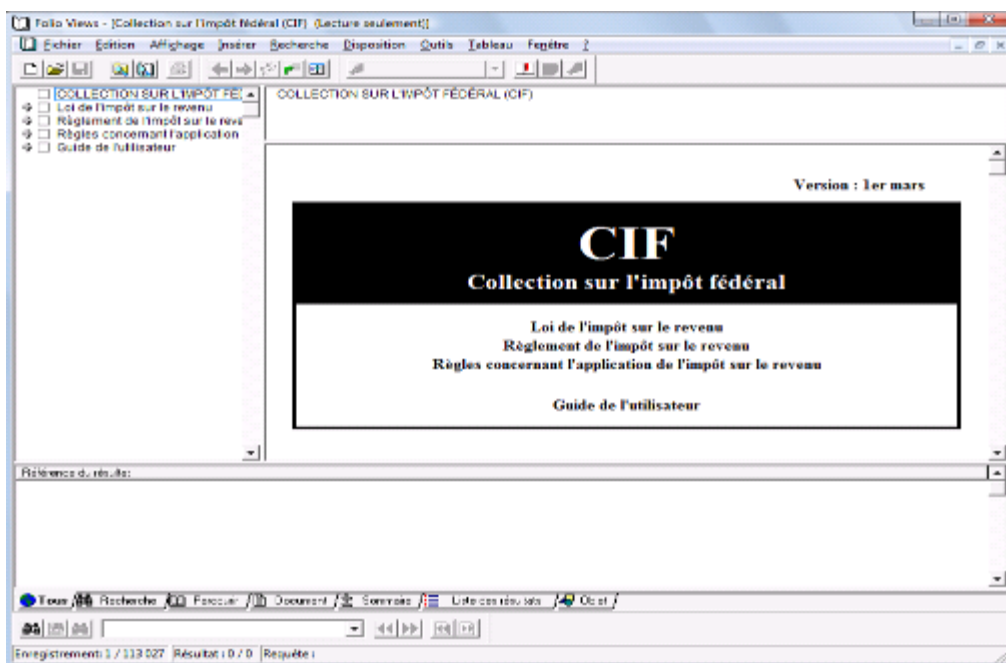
Folio Views - [Collection sur l'impôt fédéral (CIF) (Lecture seulement)]

Fichier Édition Affichage Insérer Recherche Disposition Outils Tableau Fenêtre ?

COLLECTION SUR L'IMPÔT FÉ
Loi de l'impôt sur le revenu
Règlement de l'impôt sur le reve
Règles concernant l'application
Guide de l'utilisateur

COLLECTION SUR L'IMPÔT FÉDÉRAL (CIF)

Version : 1er mars

CIF

Collection sur l'impôt fédéral

Loi de l'impôt sur le revenu
Règlement de l'impôt sur le revenu
Règles concernant l'application de l'impôt sur le revenu

Guide de l'utilisateur

Référence du résulte:

Tous Recherche Parcourir Document Sommaire Liste des résultats Objet

Enregistrement: 1 / 113 027 Résultat : 0 / 0 Requête :